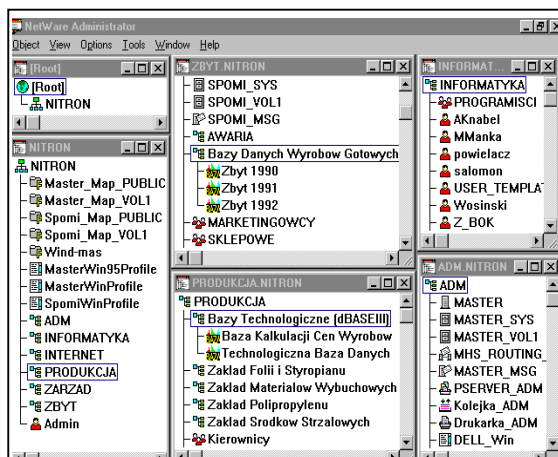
NetWare Administrator

Object View Options Tools Window Help

[Root]

[Root]
NITRON

NITRON

NITRON
Master_Map_PUBLIC
Master_Map_VOL1
Spomi_Map_PUBLIC
Spomi_Map_VOL1
Wind-mas
MasterWin95Profile
MasterWinProfile
SpomiWinProfile
ADM
INFORMATYKA
INTERNET
PRODUKCJA
ZARZAD
ZBYT
Admin

ZBYT.NITRON

SPOMI_SYS
SPOMI_VOL1
SPOMI_MSG
AWARIA
Bazy Danych Wyrobow Gotowych
Zbyt 1990
Zbyt 1991
Zbyt 1992
MARKETINGOWCY
SKLEPOWE

PRODUKCJA.NITRON

PRODUKCJA
Bazy Technologiczne (dBASEIII)
Baza Kalkulacji Cen Wyrobow
Technologiczna Baza Danych
Zaklad Folii i Styropianu
Zaklad Materialow Wybuchowych
Zaklad Polipropylenu
Zaklad Srodkow Strzalowych
Kierownicy

INFORMAT...

INFORMATYKA
PROGRAMISCI
AKnabel
MManka
powielacz
salomon
USER_TEMPLAT
Wosinski
Z_BOK

ADM.NITRON

ADM
MASTER
MASTER_SYS
MASTER_VOL1
MHS_ROUTING_
MASTER_MSG
PSERVER_ADM
Kolejka_ADM
Drukarka_ADM
DELL_Win